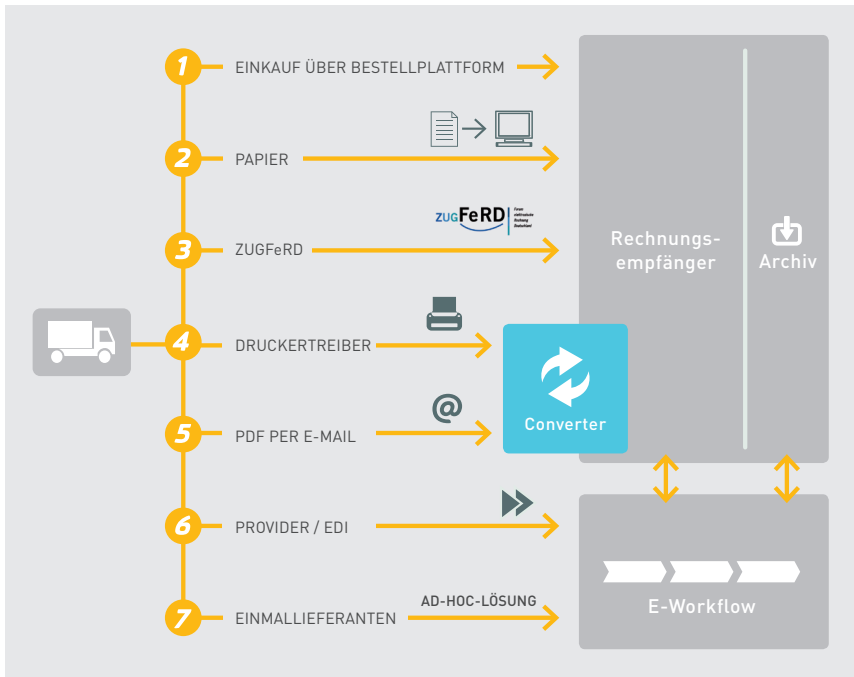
1 EINKAUF ÜBER BESTELLPLATTFORM

2 PAPIER

ZUGFeRD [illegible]

3 ZUGFeRD

4 DRUCKERTREIBER

@

5 PDF PER E-MAIL

6 PROVIDER / EDI

AD-HOC-LÖSUNG

7 EINMALLIEFERANTEN

Rechnungsempfänger

Archiv

Converter

E-Workflow